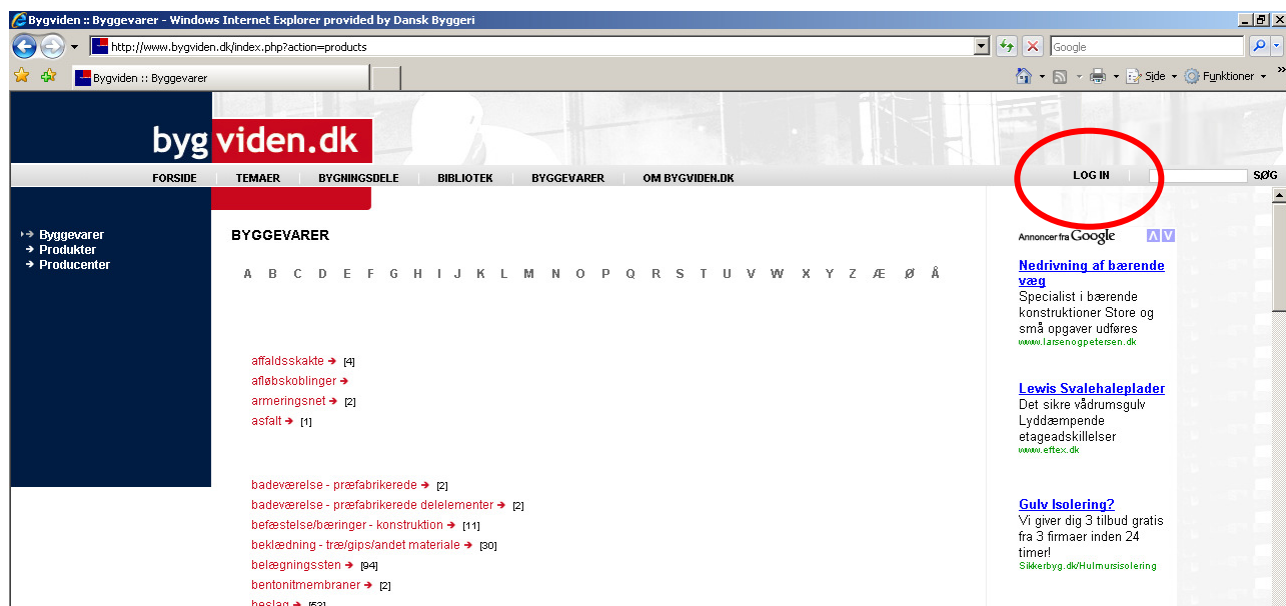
Bygviden :: Byggevarer - Windows Internet Explorer provided by Dansk Byggeri

http://www.bygviden.dk/index.php?action=products

Google

Bygviden :: Byggevarer

Side · Funktioner

bygviden.dk

FORSIDE | TEMAER | BYGNINGSDELE | BIBLIOTEK | BYGGEVARER | OM BYGVIDEN.DK

LOG IN | SØG

Byggevarer
Produkter
Producenter

BYGGEVARER

A B C D E F G H I J K L M N O P Q R S T U V W X Y Z Æ Ø Å

affaldsskakte [4]
afløbskoblinger
armeringsnet [2]
asfalt [1]

badeværelse - præfabrikerede [2]
badeværelse - præfabrikerede delelementer [2]
befæstelse/bæringer - konstruktion [11]
beklædning - træ/gips/andet materiale [30]
belægningssten [94]
bentonitmembraner [2]
beslag [53]

Annoncer fra Google

Nedrivning af bærende væg
Specialist i bærende konstruktioner Store og små opgaver udføres
www.larsenogpetersen.dk

Lewis Svalehaleplader
Det sikre vådrumsgulv Lyddæmpende etageadskillelser
www.eftex.dk

Gulv Isolering?
Vi giver dig 3 tilbud gratis fra 3 firmaer inden 24 timer!
Sikkerbyg.dk/Hulmursisolering